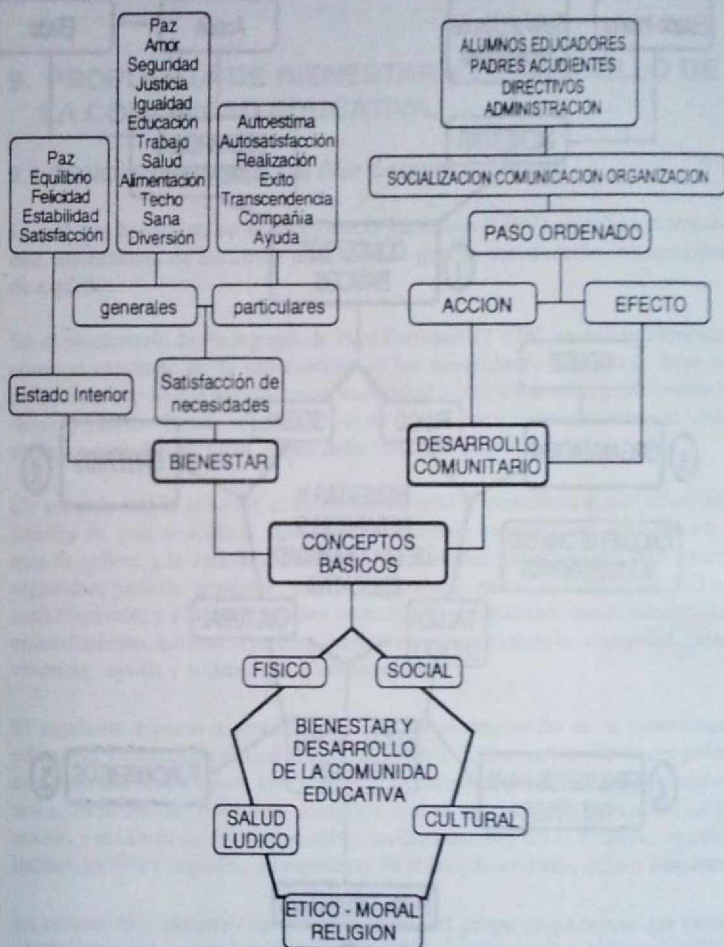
Paz
Amor
Seguridad
Justicia
Igualdad
Educación
Trabajo
Salud
Alimentación
Techo
Sana
Diversión

Paz
Equilibrio
Felicidad
Estabilidad
Satisfacción

Autoestima
Autosatisfacción
Realización
Exito
Transcendencia
Compañia
Ayuda

generales

particulares

Estado Interior

Satisfacción de necesidades

BIENESTAR

ALUMNOS EDUCADORES
PADRES ACUDIENTES
DIRECTIVOS
ADMINISTRACION

SOCIALIZACION COMUNICACION ORGANIZACION

PASO ORDENADO

ACCION

EFECTO

DESARROLLO COMUNITARIO

CONCEPTOS BASICOS

FISICO

SOCIAL

BIENESTAR Y DESARROLLO DE LA COMUNIDAD EDUCATIVA

SALUD LUDICO

CULTURAL

ETICO - MORAL RELIGION